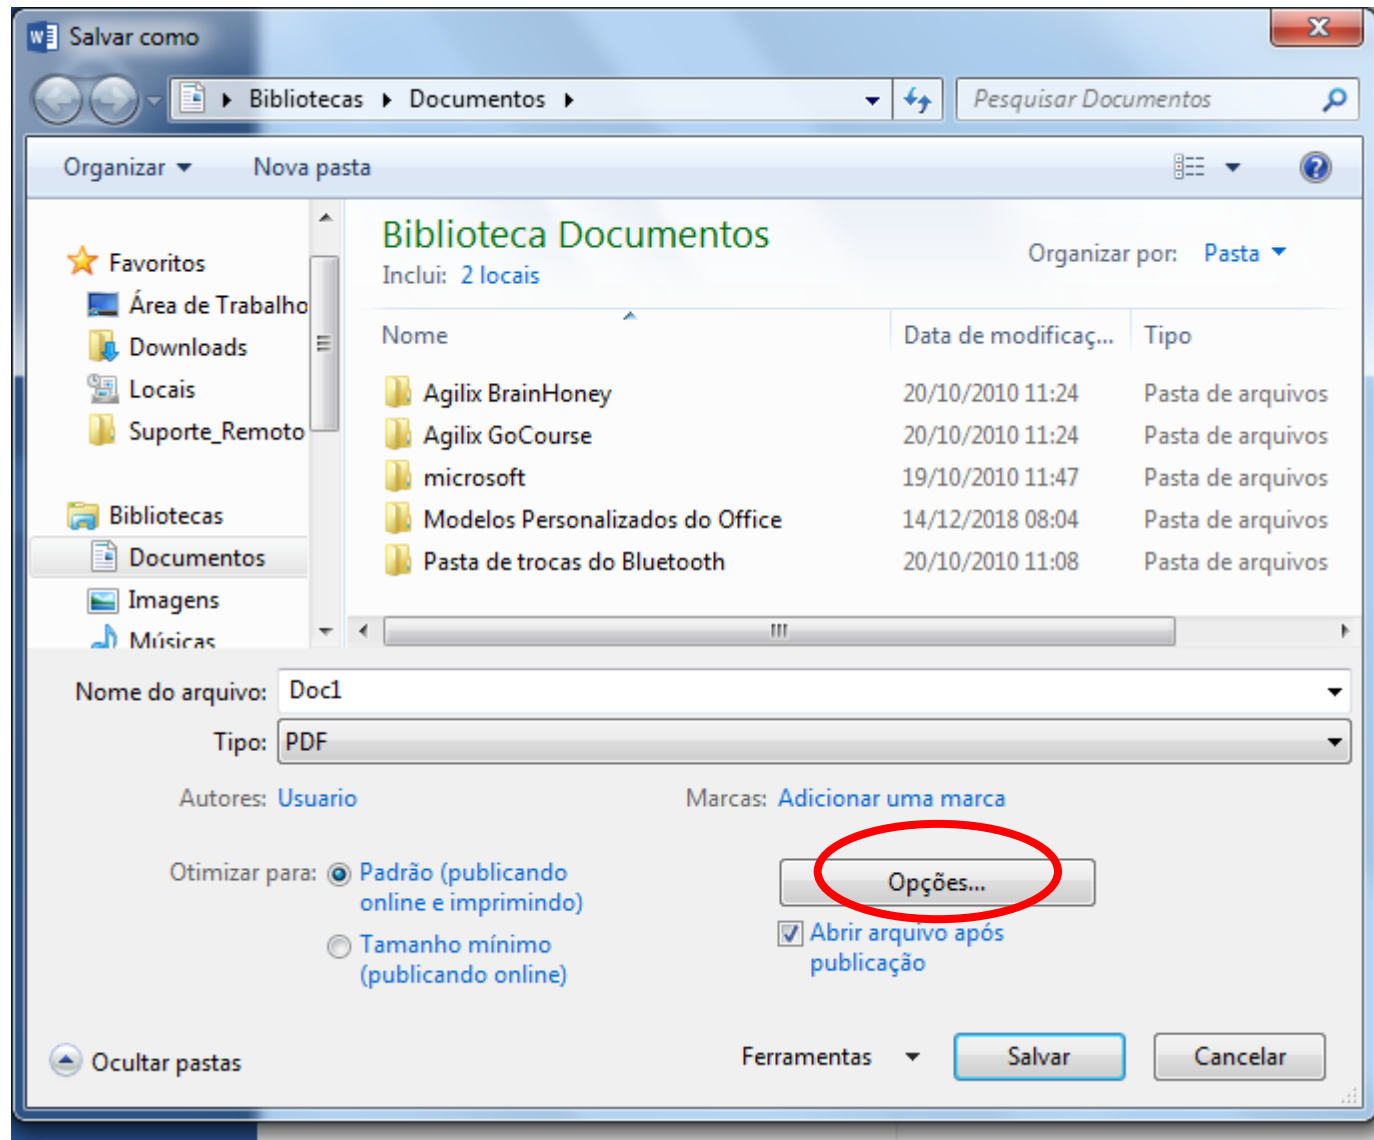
Salvar como

Bibliotecas ▸ Documentos ▸

Pesquisar Documentos

Organizar ▾ Nova pasta

Favoritos
Área de Trabalho
Downloads
Locais
Suporte_Remoto

Bibliotecas
Documentos
Imagens
Músicas

Biblioteca Documentos
Inclui: 2 locais

Organizar por: Pasta ▾

| Nome | Data de modificaç... | Tipo |
|---|---|---|
| Agilix BrainHoney | 20/10/2010 11:24 | Pasta de arquivos |
| Agilix GoCourse | 20/10/2010 11:24 | Pasta de arquivos |
| microsoft | 19/10/2010 11:47 | Pasta de arquivos |
| Modelos Personalizados do Office | 14/12/2018 08:04 | Pasta de arquivos |
| Pasta de trocas do Bluetooth | 20/10/2010 11:08 | Pasta de arquivos |

Nome do arquivo: Doc1

Tipo: PDF

Autores: Usuario

Marcas: Adicionar uma marca

Otimizar para: Padrão (publicando online e imprimindo)

Tamanho mínimo (publicando online)

Opções...

Abrir arquivo após publicação

Ocultar pastas

Ferramentas ▾

Salvar

Cancelar